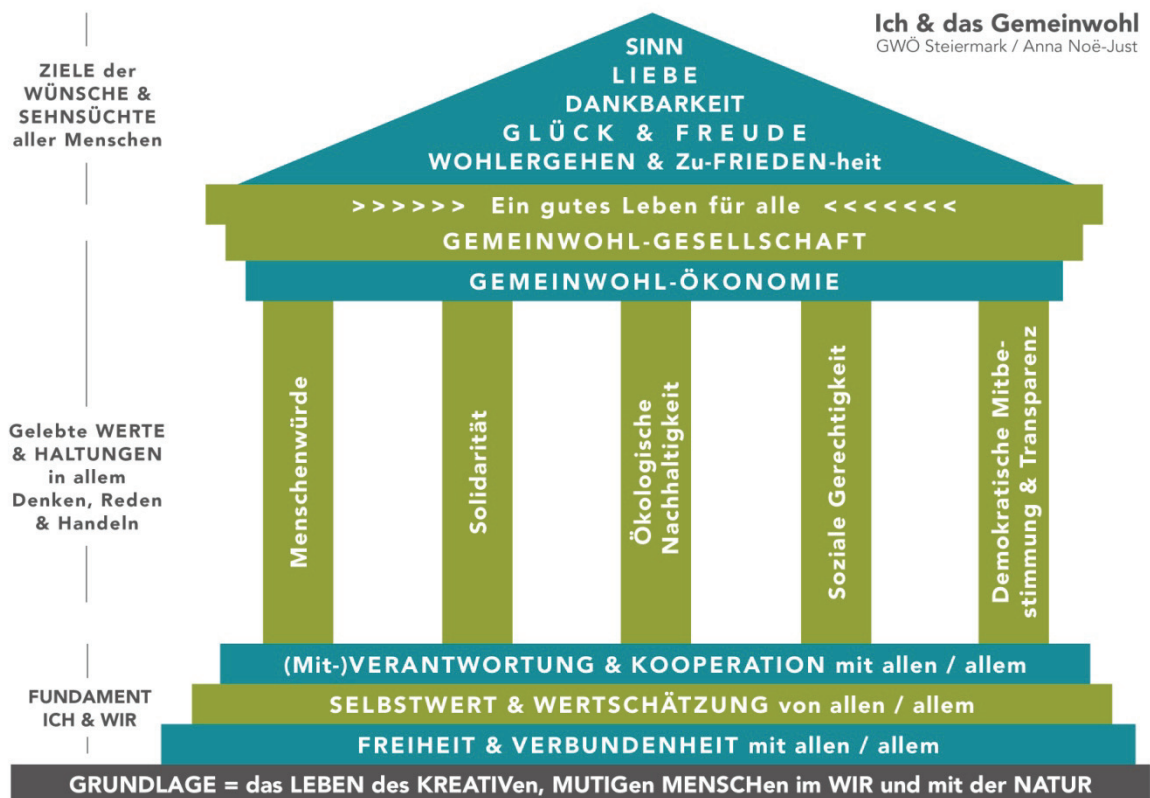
Ich & das Gemeinwohl
GWÖ Steiermark / Anna Noë-Just

ZIELE der WÜNSCHE & SEHNSÜCHTE aller Menschen

SINN
LIEBE
DANKBARKEIT
GLÜCK & FREUDE
WOHLERGEHEN & Zu-FRIEDEN-heit

>>>>>> Ein gutes Leben für alle <<<<<<<
GEMEINWOHL-GESELLSCHAFT
GEMEINWOHL-ÖKONOMIE

Gelebte WERTE & HALTUNGEN in allem Denken, Reden & Handeln

Menschenwürde

Solidarität

Ökologische Nachhaltigkeit

Soziale Gerechtigkeit

Demokratische Mitbestimmung & Transparenz

FUNDAMENT ICH & WIR

(Mit-)VERANTWORTUNG & KOOPERATION mit allen / allem
SELBSTWERT & WERTSCHÄTZUNG von allen / allem
FREIHEIT & VERBUNDENHEIT mit allen / allem

GRUNDLAGE = das LEBEN des KREATIVen, MUTIGen MENSCHen im WIR und mit der NATUR